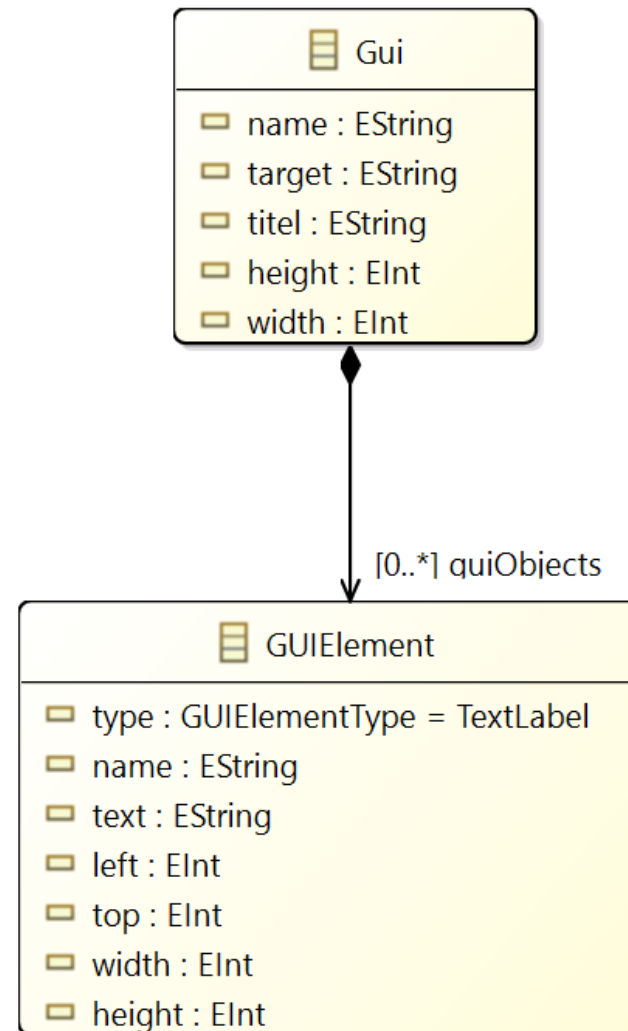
Gui

name : EString
target : EString
titel : EString
height : EInt
width : EInt

[0..*] guiObjects

GUIElement

type : GUIElementType = TextLabel
name : EString
text : EString
left : EInt
top : EInt
width : EInt
height : EInt